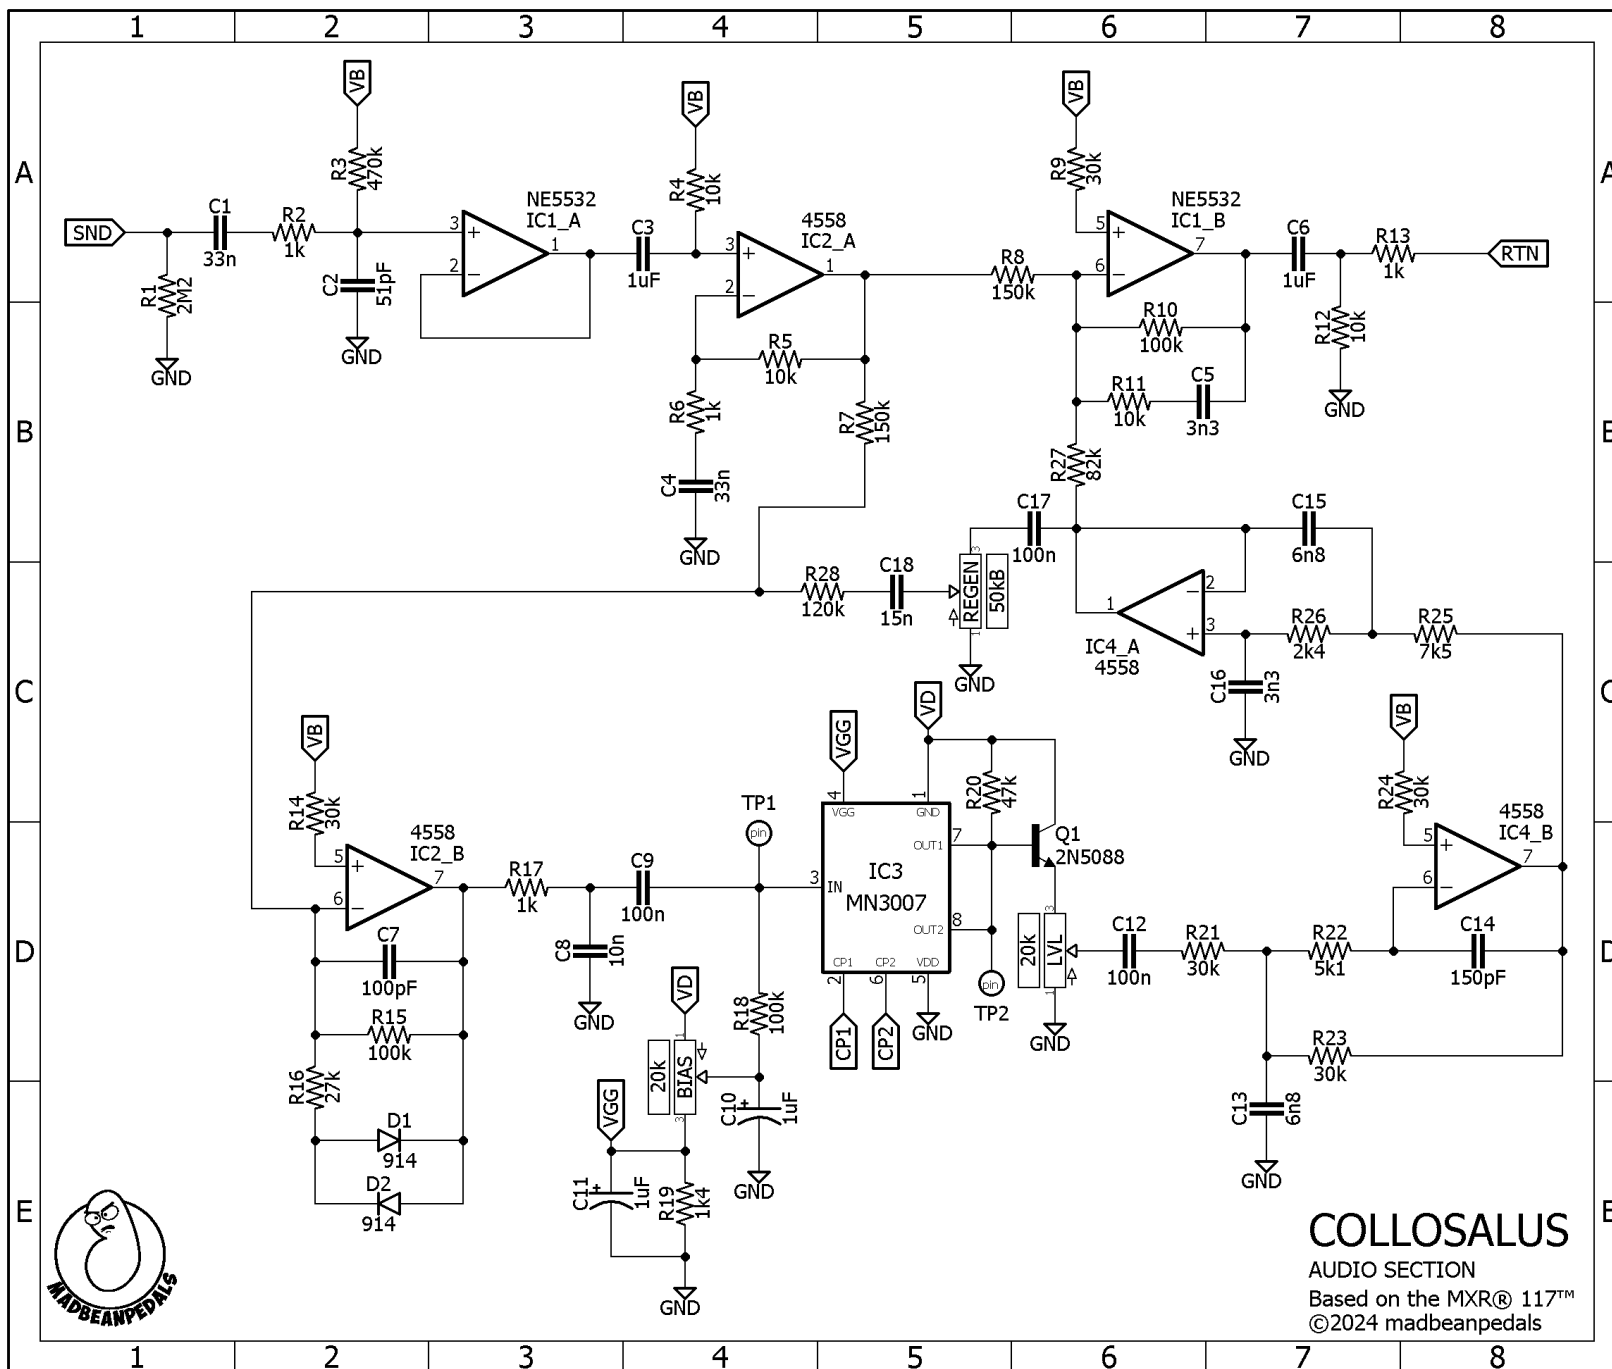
1 2 3 4 5 6 7 8

A

B

C

D

E

SND
C1
33n
R1
2M2
GND
R2
1k
VB
R3
470k
C2
51pF
GND
NE5532
IC1_A
3
2
1
C3
1uF
VB
R4
10k
4558
IC2_A
3
2
1
R5
10k
R6
1k
C4
33n
GND
R7
150k
R8
150k
VB
R9
30k
NE5532
IC1_B
5
6
7
R10
100k
R11
10k
C5
3n3
C6
1uF
R13
1k
RTN
R12
10k
GND
R27
82k
C17
100n
C15
6n8
R28
120k
C18
15n
REGEN
50kB
3
1
GND
IC4_A
4558
1
2
3
R26
2k4
R25
7k5
C16
3n3
GND
VB
R14
30k
4558
IC2_B
5
6
7
C7
100pF
R15
100k
R16
27k
D1
914
D2
914
R17
1k
C8
10n
GND
C9
100n
TP1
pin
VD
20k
BIAS
1
3
R18
100k
C10
1uF
GND
VGG
C11
1uF
R19
1k4
GND
VGG
4
VGG
IC3
MN3007
IN
3
CP1
CP2
VDD
2
6
5
CP1
CP2
GND
GND
1
OUT1
7
OUT2
8
VD
R20
47k
Q1
2N5088
TP2
pin
20k
LVL
3
1
GND
C12
100n
R21
30k
R22
5k1
C14
150pF
R23
30k
C13
6n8
GND
VB
R24
30k
4558
IC4_B
5
6
7

MADBEANPEDALS

COLLOSALUS
AUDIO SECTION
Based on the MXR® 117™
©2024 madbeanpedals

1 2 3 4 5 6 7 8